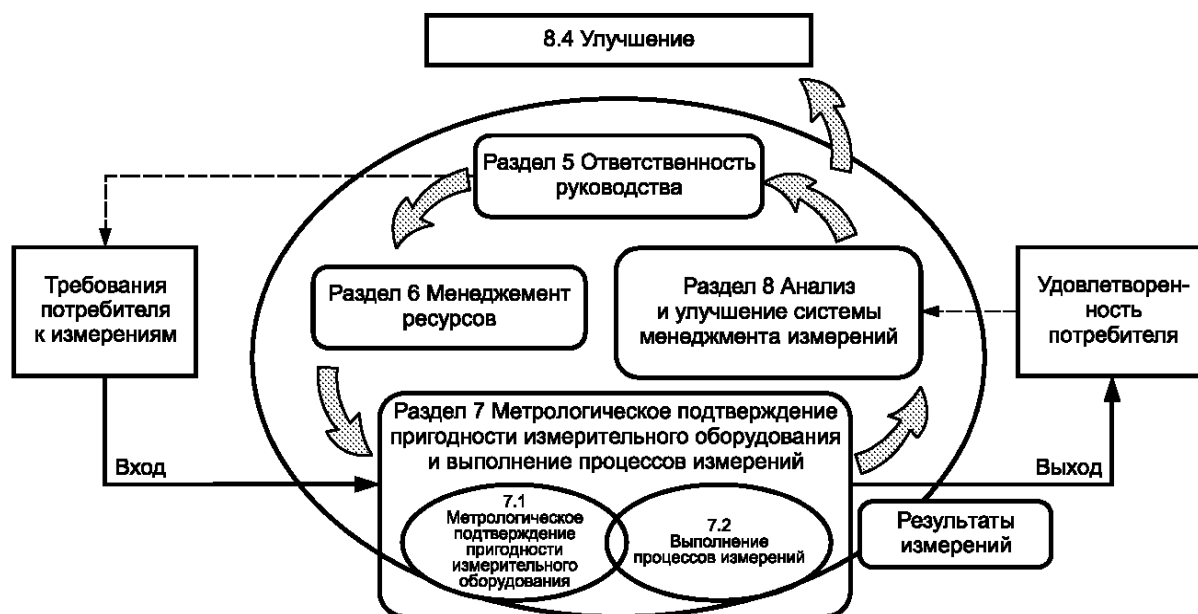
8.4 Улучшение

Раздел 5 Ответственность руководства

Требования потребителя к измерениям

Раздел 6 Менеджмент ресурсов

Раздел 8 Анализ и улучшение системы менеджмента измерений

Удовлетворенность потребителя

Раздел 7 Метрологическое подтверждение пригодности измерительного оборудования и выполнение процессов измерений

Вход

Выход

7.1 Метрологическое подтверждение пригодности измерительного оборудования

7.2 Выполнение процессов измерений

Результаты измерений